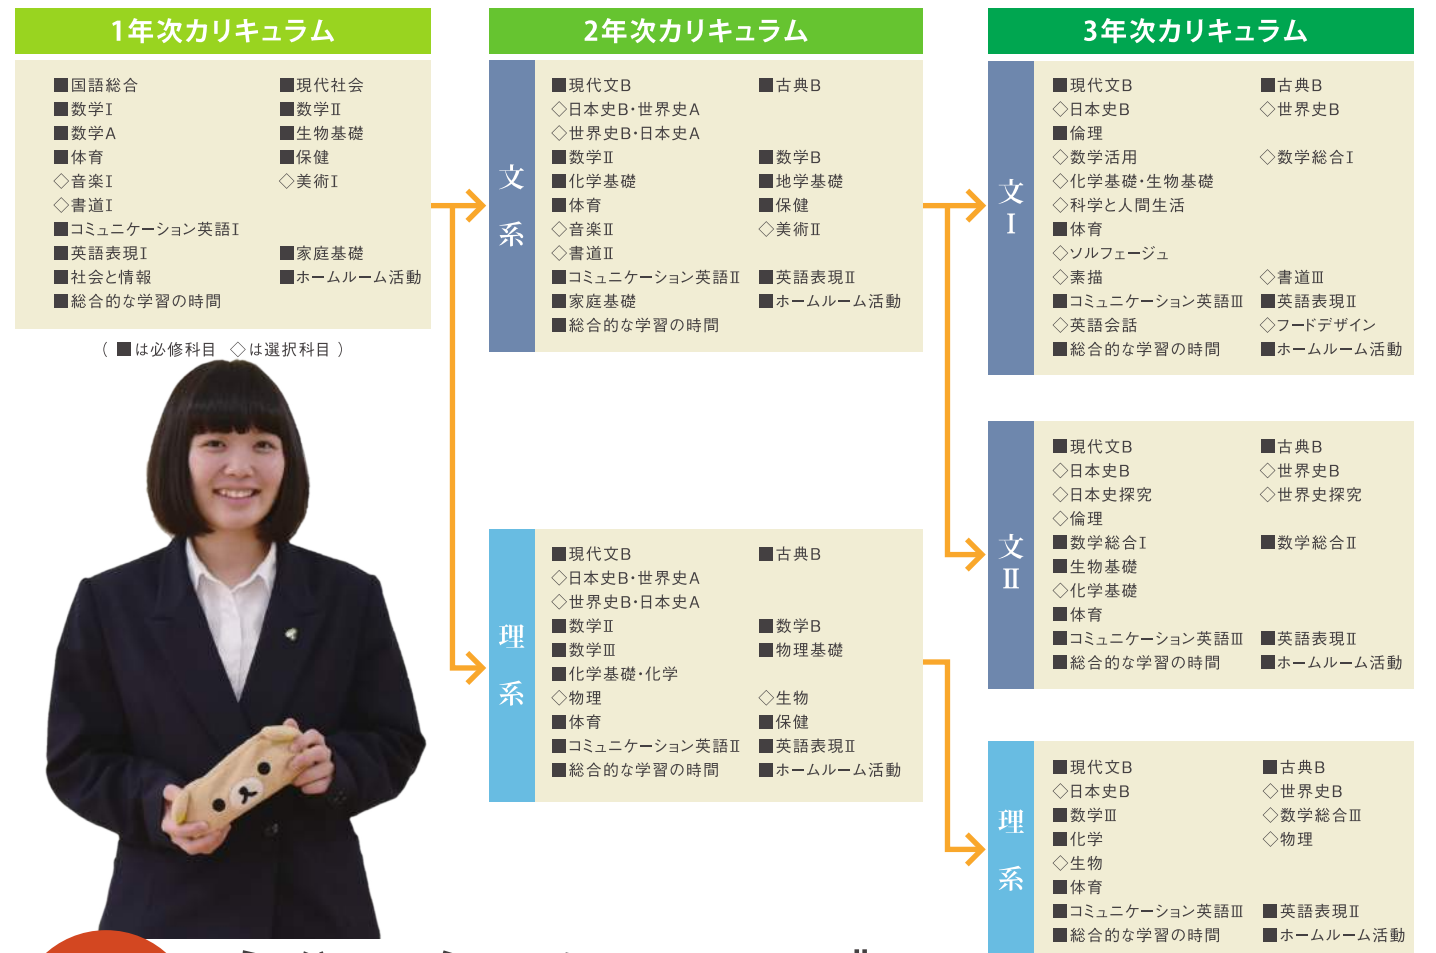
1年次カリキュラム

■国語総合
■現代社会
■数学Ⅰ
■数学Ⅱ
■数学A
■生物基礎
■体育
■保健
◇音楽Ⅰ
◇美術Ⅰ
◇書道Ⅰ
■コミュニケーション英語Ⅰ
■英語表現Ⅰ
■家庭基礎
■社会と情報
■ホームルーム活動
■総合的な学習の時間

（■は必修科目　◇は選択科目）

2年次カリキュラム

文系

■現代文B
■古典B
◇日本史B・世界史A
◇世界史B・日本史A
■数学Ⅱ
■数学B
■化学基礎
■地学基礎
■体育
■保健
◇音楽Ⅱ
◇美術Ⅱ
◇書道Ⅱ
■コミュニケーション英語Ⅱ
■英語表現Ⅱ
■家庭基礎
■ホームルーム活動
■総合的な学習の時間

理系

■現代文B
■古典B
◇日本史B・世界史A
◇世界史B・日本史A
■数学Ⅱ
■数学B
■数学Ⅲ
■物理基礎
■化学基礎・化学
◇物理
◇生物
■体育
■保健
■コミュニケーション英語Ⅱ
■英語表現Ⅱ
■総合的な学習の時間
■ホームルーム活動

3年次カリキュラム

文Ⅰ

■現代文B
■古典B
◇日本史B
◇世界史B
■倫理
◇数学活用
◇数学総合Ⅰ
◇化学基礎・生物基礎
◇科学と人間生活
■体育
◇ソルフェージュ
◇素描
◇書道Ⅲ
■コミュニケーション英語Ⅲ
■英語表現Ⅱ
◇英語会話
◇フードデザイン
■総合的な学習の時間
■ホームルーム活動

文Ⅱ

■現代文B
■古典B
◇日本史B
◇世界史B
◇日本史探究
◇世界史探究
◇倫理
■数学総合Ⅰ
■数学総合Ⅱ
■生物基礎
◇化学基礎
■体育
■コミュニケーション英語Ⅲ
■英語表現Ⅱ
■総合的な学習の時間
■ホームルーム活動

理系

■現代文B
■古典B
◇日本史B
◇世界史B
■数学Ⅲ
◇数学総合Ⅲ
■化学
◇物理
◇生物
■体育
■コミュニケーション英語Ⅲ
■英語表現Ⅱ
■総合的な学習の時間
■ホームルーム活動